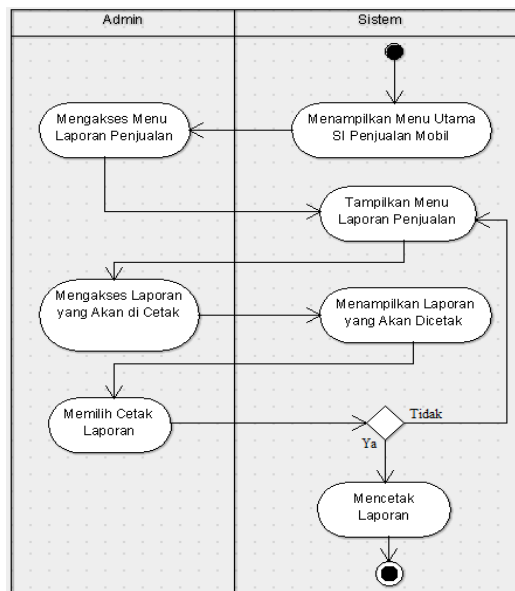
Admin

Sistem

Menampilkan Menu Utama SI Penjualan Mobil

Mengakses Menu Laporan Penjualan

Tampilkan Menu Laporan Penjualan

Mengakses Laporan yang Akan di Cetak

Menampilkan Laporan yang Akan Dicetak

Memilih Cetak Laporan

Tidak

Ya

Mencetak Laporan